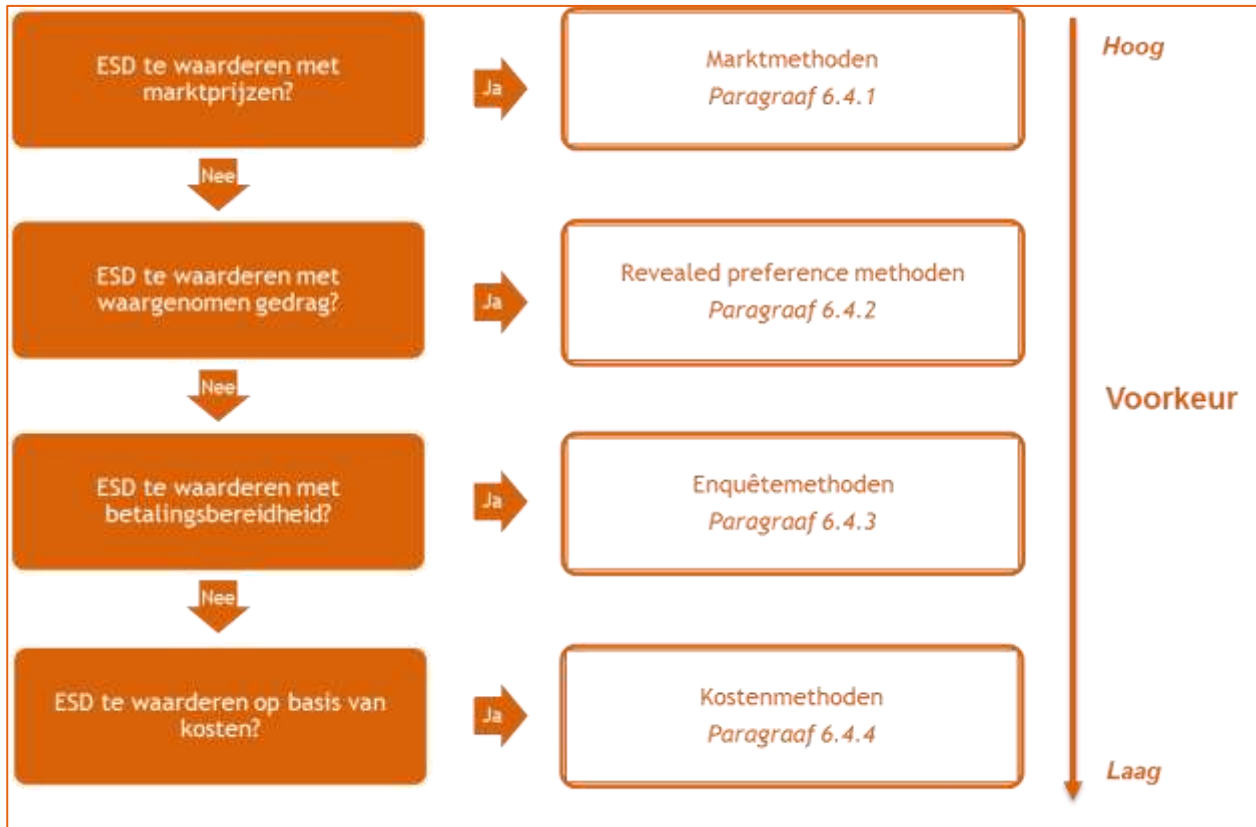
ESD te waarderen met marktprijzen?

Ja

Marktmethoden
*Paragraaf 6.4.1*

Hoog

Nee

ESD te waarderen met waargenomen gedrag?

Ja

Revealed preference methoden
*Paragraaf 6.4.2*

Nee

Voorkeur

ESD te waarderen met betalingsbereidheid?

Ja

Enquêtemethoden
*Paragraaf 6.4.3*

Nee

ESD te waarderen op basis van kosten?

Ja

Kostenmethoden
*Paragraaf 6.4.4*

Laag